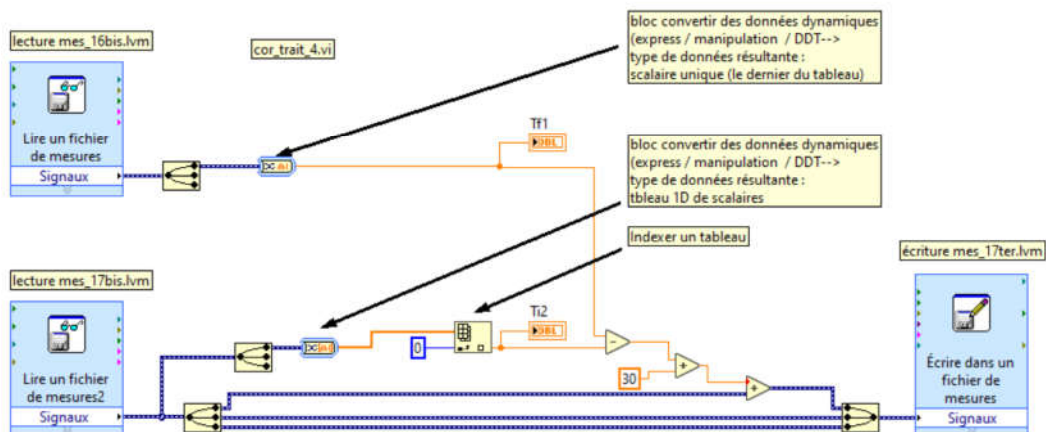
lecture mes_16bis.lvm

cor_trait_4.vi

Lire un fichier de mesures

Signaux

bloc convertir des données dynamiques (express / manipulation / DDT--> type de données résultante : scalaire unique (le dernier du tableau)

Tf1

DBL

bloc convertir des données dynamiques (express / manipulation / DDT--> type de données résultante : tbleau 1D de scalaires

Indexer un tableau

lecture mes_17bis.lvm

écriture mes_17ter.lvm

Lire un fichier de mesures2

Signaux

Ti2

DBL

0

30

Écrire dans un fichier de mesures

Signaux